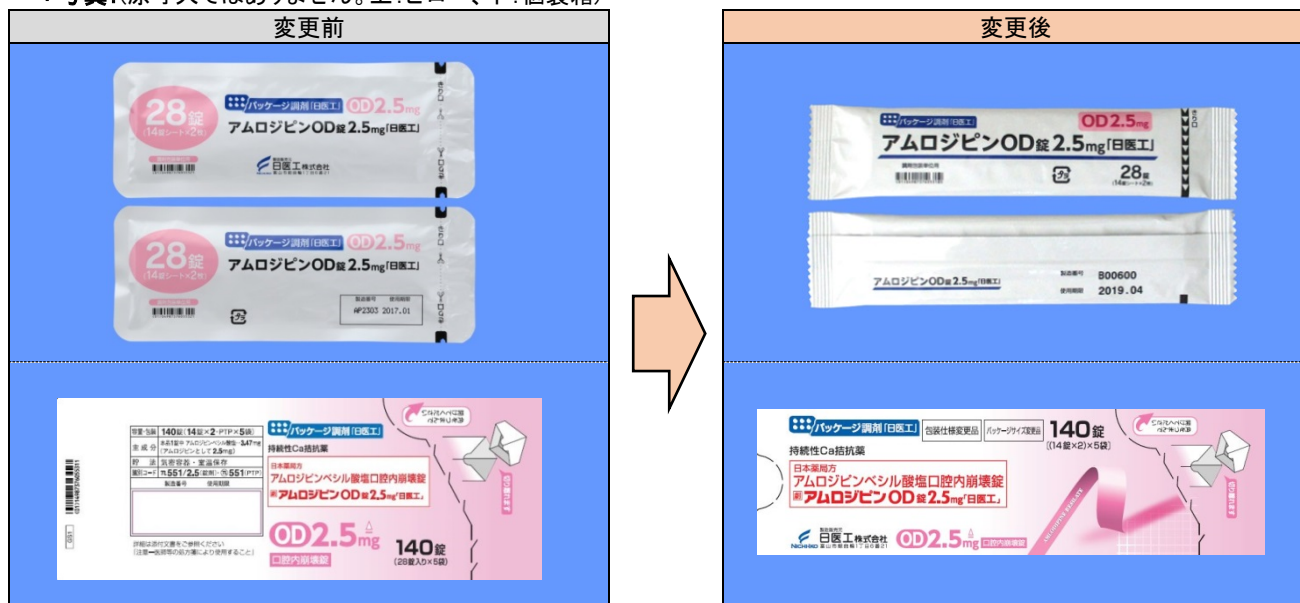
• 予製(原寸大ではありません。上:ピロー、下:個装箱)

| 変更前 | 変更後 |
|---|---|

変更前

28錠
(14錠シート×2枚)
パッケージ調剤「日医工」
OD2.5mg
アムロジピンOD錠2.5mg「日医工」
日医工株式会社

28錠
(14錠シート×2枚)
パッケージ調剤「日医工」
OD2.5mg
アムロジピンOD錠2.5mg「日医工」
製造番号 使用期限
AP2303 2017.01

包装・包装 140錠(14錠×2:PTP×5袋)
主成分 1錠中 アムロジピンベシル酸塩 3.47mg (アムロジピンとして 2.5mg)
貯法 気密容器・室温保存
薬価コード
製造番号 使用期限
詳細は添付文書をご参照ください
パッケージ調剤「日医工」
持続性Ca拮抗薬
日本薬局方
アムロジピンベシル酸塩口腔内崩壊錠
アムロジピンOD錠2.5mg「日医工」
OD2.5mg
140錠
(28錠入り×5袋)
口腔内崩壊錠

変更後

パッケージ調剤「日医工」
OD2.5mg
アムロジピンOD錠2.5mg「日医工」
28錠
(14錠シート×2枚)

アムロジピンOD錠2.5mg「日医工」
製造番号 B00600
使用期限 2019.04

パッケージ調剤「日医工」 包装仕様変更品 パッケージサイズ変更品
140錠
(14錠×2)×5袋)
持続性Ca拮抗薬
日本薬局方
アムロジピンベシル酸塩口腔内崩壊錠
アムロジピンOD錠2.5mg「日医工」
NICHIIKO 日医工株式会社
OD2.5mg 口腔内崩壊錠